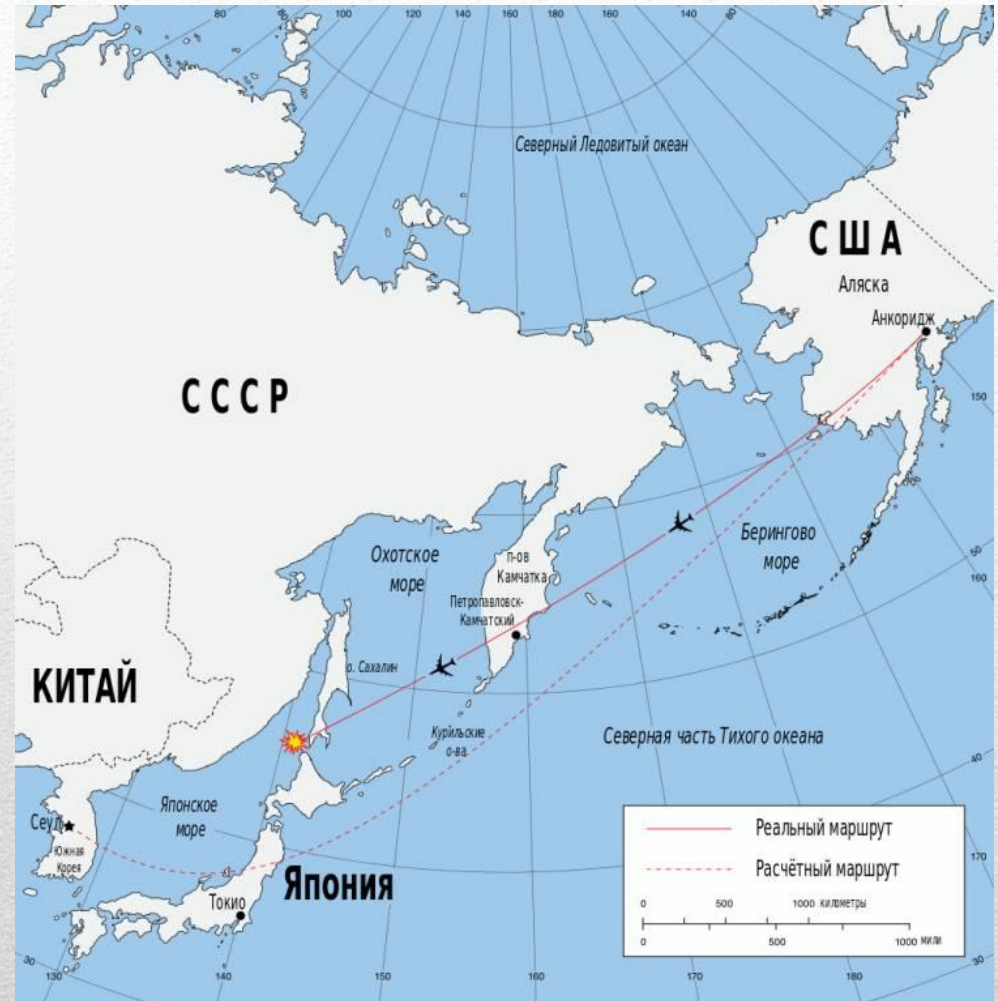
100 120 140 160 180 160 140

Северный Ледовитый океан

США

Аляска

Анкоридж

СССР

150

Берингово море

Охотское море

п-ов Камчатка

Петропавловск-Камчатский

50

160

о. Сахалин

КИТАЙ

Курильские о-ва

Северная часть Тихого океана

40

Японское море

Сеул

Южная Корея

Реальный маршрут

Расчётный маршрут

170

Япония

Токио

0 500 1000 километры

0 500 1000 мили

130 140 150 160 170 180

30 30